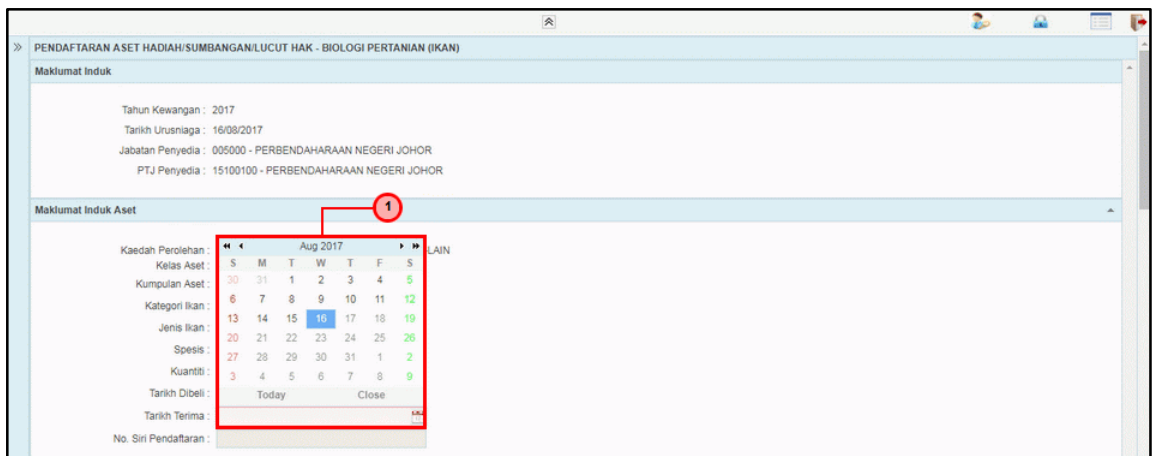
PENDAFTARAN ASET HADIAH/SUMBANGAN/LUCUT HAK - BIOLOGI PERTANIAN (IKAN)

Maklumat Induk

Tahun Kewangan : 2017

Tarikh Urusniaga : 16/08/2017

Jabatan Penyedia : 005000 - PERBENDAHARAAN NEGERI JOHOR

PTJ Penyedia : 15100100 - PERBENDAHARAAN NEGERI JOHOR

Maklumat Induk Aset

1

Kaedah Perolehan : LAIN

Kelas Aset :

Kumpulan Aset :

Kategori Ikan :

Jenis Ikan :

Spesis :

Kuantiti :

Tarikh Dibeli :

Tarikh Terima :

No. Siri Pendaftaran :

Aug 2017

| S | M | T | W | T | F | S |
|---|---|---|---|---|---|---|
| 30 | 31 | 1 | 2 | 3 | 4 | 5 |
| 6 | 7 | 8 | 9 | 10 | 11 | 12 |
| 13 | 14 | 15 | 16 | 17 | 18 | 19 |
| 20 | 21 | 22 | 23 | 24 | 25 | 26 |
| 27 | 28 | 29 | 30 | 31 | 1 | 2 |
| 3 | 4 | 5 | 6 | 7 | 8 | 9 |

Today Close